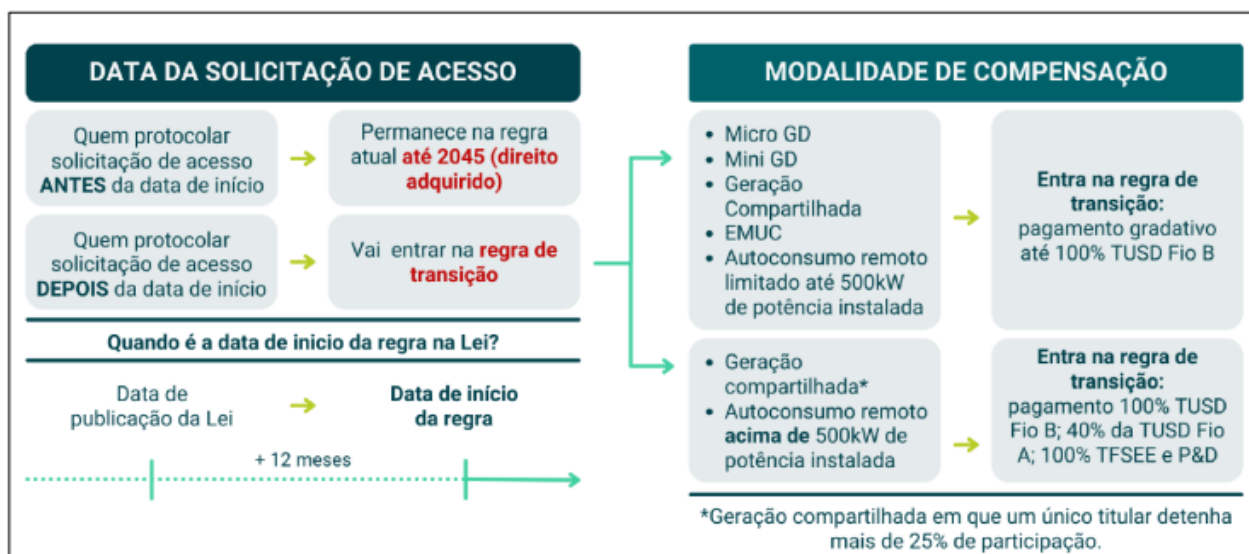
DATA DA SOLICITAÇÃO DE ACESSO

Quem protocolar solicitação de acesso ANTES da data de início

Permanece na regra atual até 2045 (direito adquirido)

Quem protocolar solicitação de acesso DEPOIS da data de início

Vai entrar na regra de transição

Quando é a data de inicio da regra na Lei?

Data de publicação da Lei

Data de início da regra

+ 12 meses

MODALIDADE DE COMPENSAÇÃO

- Micro GD
- Mini GD
- Geração Compartilhada
- EMUC
- Autoconsumo remoto limitado até 500kW de potência instalada

Entra na regra de transição: pagamento gradativo até 100% TUSD Fio B

- Geração compartilhada*
- Autoconsumo remoto acima de 500kW de potência instalada

Entra na regra de transição: pagamento 100% TUSD Fio B; 40% da TUSD Fio A; 100% TFSEE e P&D

*Geração compartilhada em que um único titular detenha mais de 25% de participação.